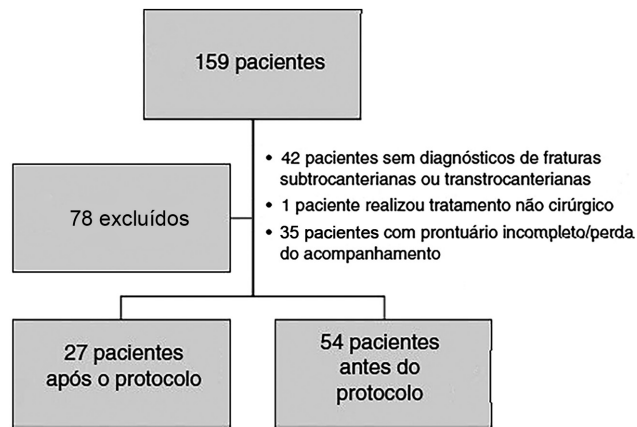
159 pacientes

78 excluídos

• 42 pacientes sem diagnósticos de fraturas subtrocanterianas ou transtrocanterianas
• 1 paciente realizou tratamento não cirúrgico
• 35 pacientes com prontuário incompleto/perda do acompanhamento

27 pacientes após o protocolo

54 pacientes antes do protocolo